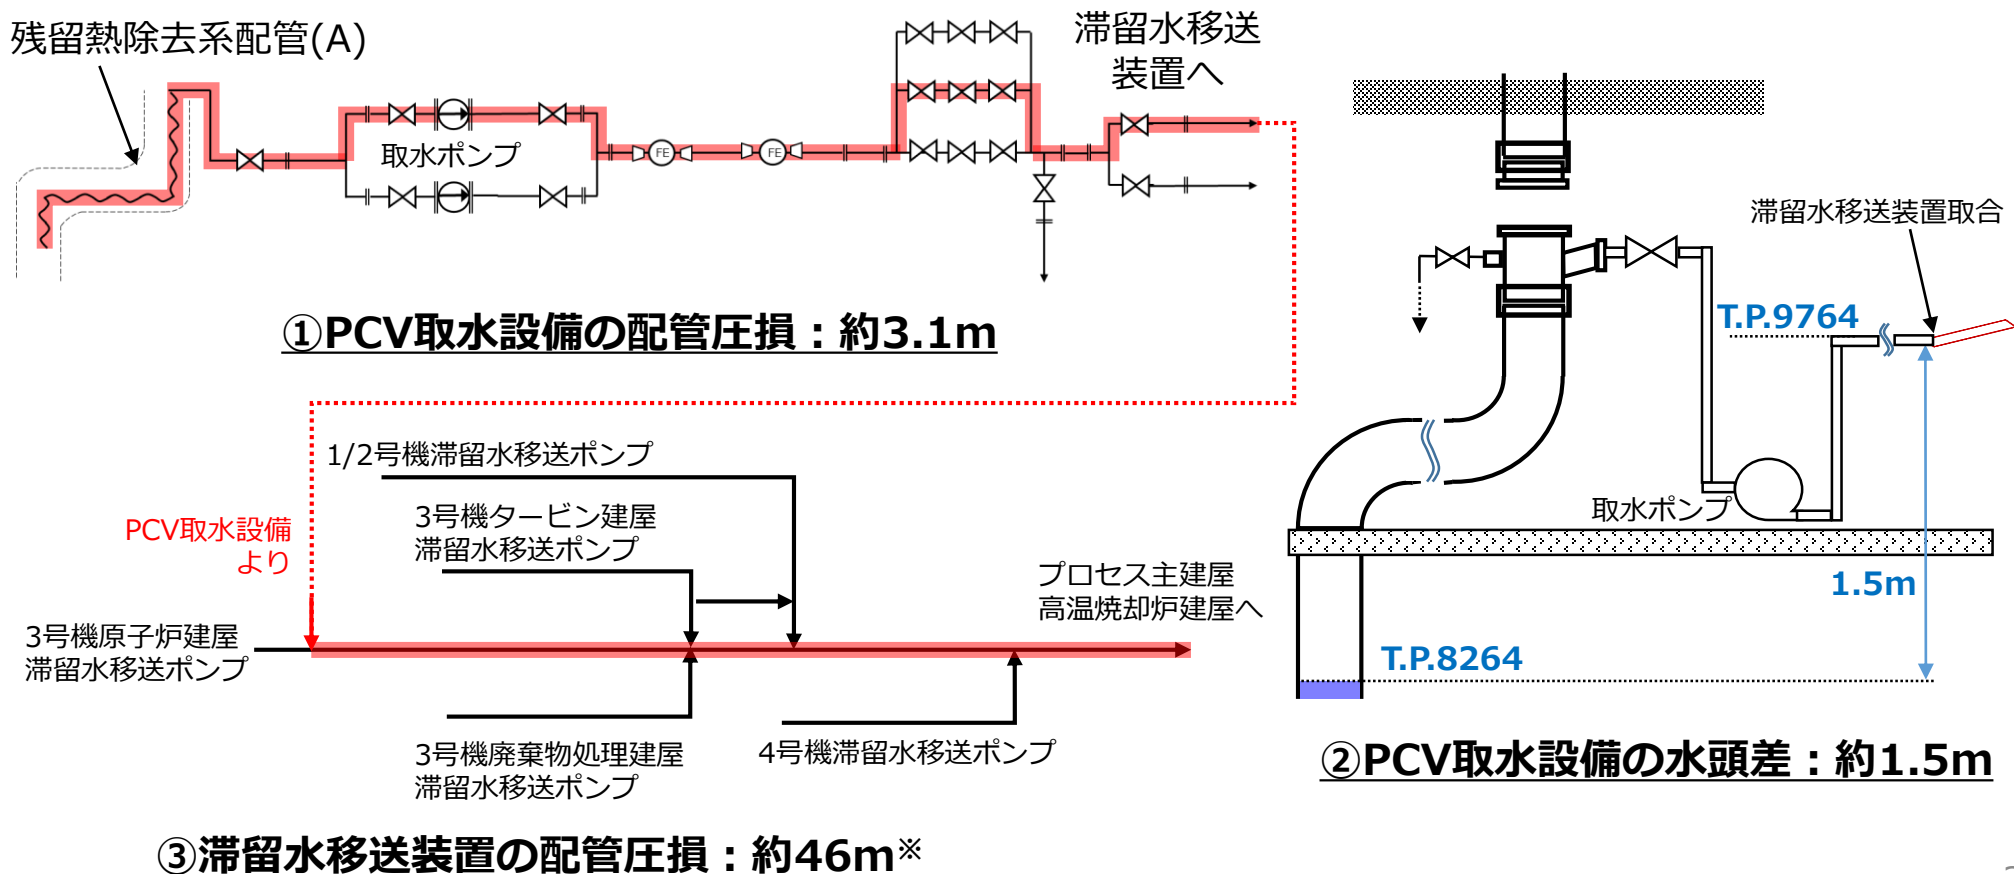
残留熱除去系配管(A)

取水ポンプ

FE

FE

滞留水移送装置へ

①PCV取水設備の配管圧損：約3.1m

1/2号機滞留水移送ポンプ

3号機タービン建屋
滞留水移送ポンプ

PCV取水設備より

プロセス主建屋
高温焼却炉建屋へ

3号機原子炉建屋
滞留水移送ポンプ

3号機廃棄物処理建屋
滞留水移送ポンプ

4号機滞留水移送ポンプ

③滞留水移送装置の配管圧損：約46m※

滞留水移送装置取合

T.P.9764

取水ポンプ

1.5m

T.P.8264

②PCV取水設備の水頭差：約1.5m